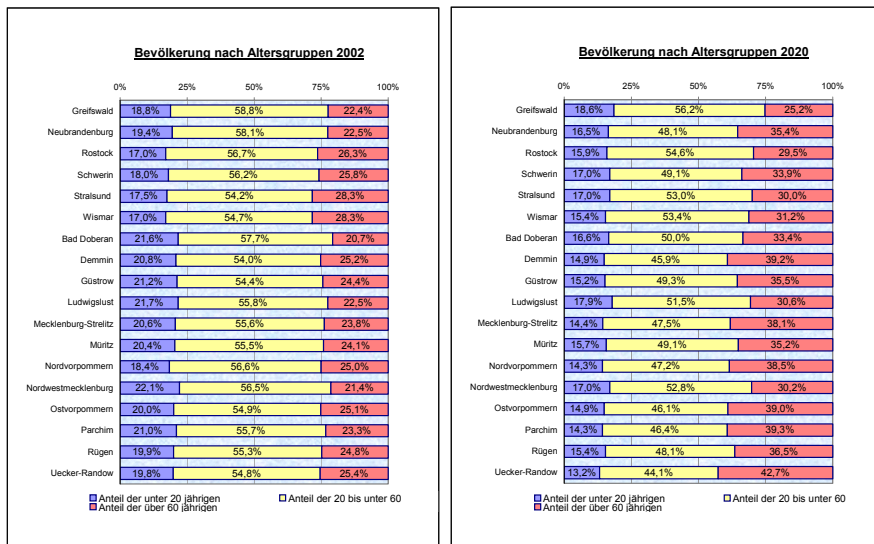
Bevölkerung nach Altersgruppen 2002

0% 25% 50% 75% 100%

| | | | |
|---|---|---|---|
| Greifswald | 18,8% | 58,8% | 22,4% |
| Neubrandenburg | 19,4% | 58,1% | 22,5% |
| Rostock | 17,0% | 56,7% | 26,3% |
| Schwerin | 18,0% | 56,2% | 25,8% |
| Stralsund | 17,5% | 54,2% | 28,3% |
| Wismar | 17,0% | 54,7% | 28,3% |
| Bad Doberan | 21,6% | 57,7% | 20,7% |
| Demmin | 20,8% | 54,0% | 25,2% |
| Güstrow | 21,2% | 54,4% | 24,4% |
| Ludwigslust | 21,7% | 55,8% | 22,5% |
| Mecklenburg-Strelitz | 20,6% | 55,6% | 23,8% |
| Müritz | 20,4% | 55,5% | 24,1% |
| Nordvorpommern | 18,4% | 56,6% | 25,0% |
| Nordwestmecklenburg | 22,1% | 56,5% | 21,4% |
| Ostvorpommern | 20,0% | 54,9% | 25,1% |
| Parchim | 21,0% | 55,7% | 23,3% |
| Rügen | 19,9% | 55,3% | 24,8% |
| Uecker-Randow | 19,8% | 54,8% | 25,4% |

Anteil der unter 20 jährigen
Anteil der 20 bis unter 60
Anteil der über 60 jährigen

Bevölkerung nach Altersgruppen 2020

0% 25% 50% 75% 100%

| | | | |
|---|---|---|---|
| Greifswald | 18,6% | 56,2% | 25,2% |
| Neubrandenburg | 16,5% | 48,1% | 35,4% |
| Rostock | 15,9% | 54,6% | 29,5% |
| Schwerin | 17,0% | 49,1% | 33,9% |
| Stralsund | 17,0% | 53,0% | 30,0% |
| Wismar | 15,4% | 53,4% | 31,2% |
| Bad Doberan | 16,6% | 50,0% | 33,4% |
| Demmin | 14,9% | 45,9% | 39,2% |
| Güstrow | 15,2% | 49,3% | 35,5% |
| Ludwigslust | 17,9% | 51,5% | 30,6% |
| Mecklenburg-Strelitz | 14,4% | 47,5% | 38,1% |
| Müritz | 15,7% | 49,1% | 35,2% |
| Nordvorpommern | 14,3% | 47,2% | 38,5% |
| Nordwestmecklenburg | 17,0% | 52,8% | 30,2% |
| Ostvorpommern | 14,9% | 46,1% | 39,0% |
| Parchim | 14,3% | 46,4% | 39,3% |
| Rügen | 15,4% | 48,1% | 36,5% |
| Uecker-Randow | 13,2% | 44,1% | 42,7% |

Anteil der unter 20 jährigen
Anteil der 20 bis unter 60
Anteil der über 60 jährigen